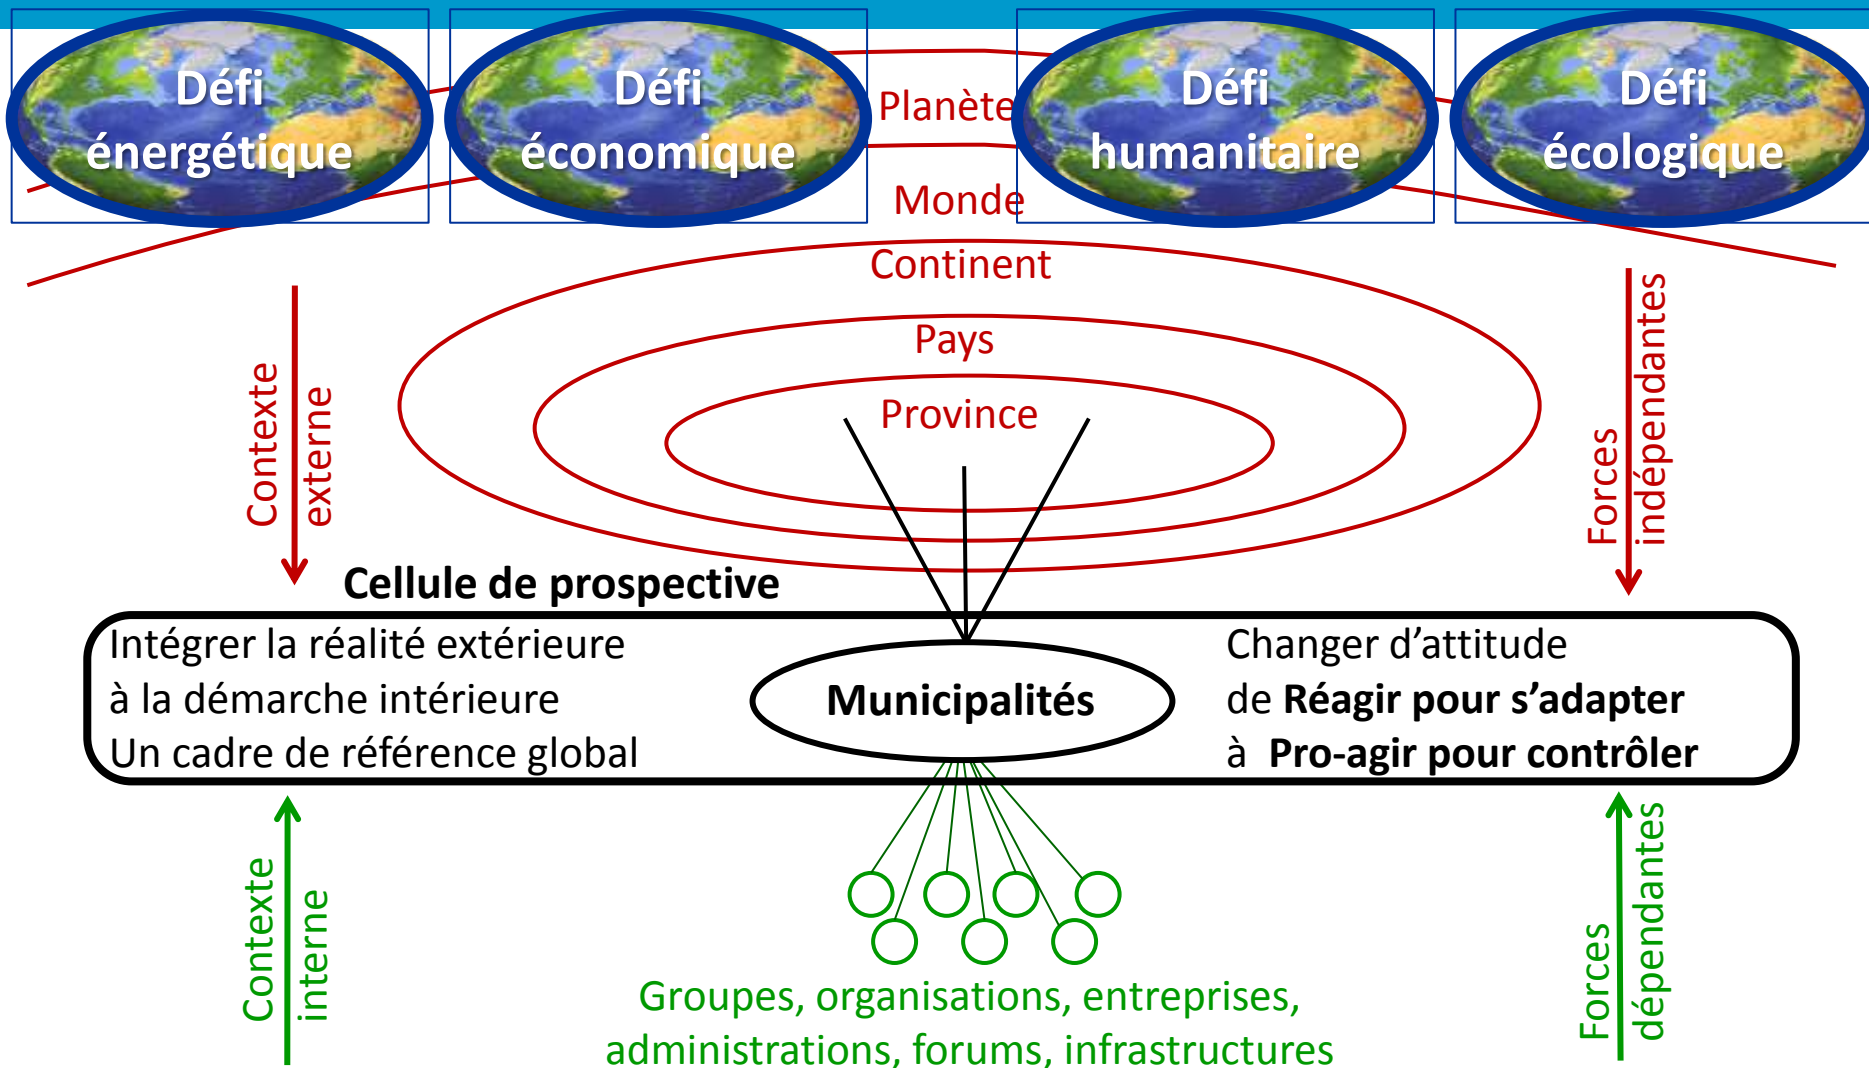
Défi énergétique

Défi économique

Planète

Défi humanitaire

Défi écologique

Monde

Continent

Pays

Province

Contexte externe

Forces indépendantes

Cellule de prospective

Intégrer la réalité extérieure
à la démarche intérieure
Un cadre de référence global

Municipalités

Changer d'attitude
de **Réagir pour s'adapter**
à **Pro-agir pour contrôler**

Contexte interne

Groupes, organisations, entreprises, administrations, forums, infrastructures

Forces dépendantes